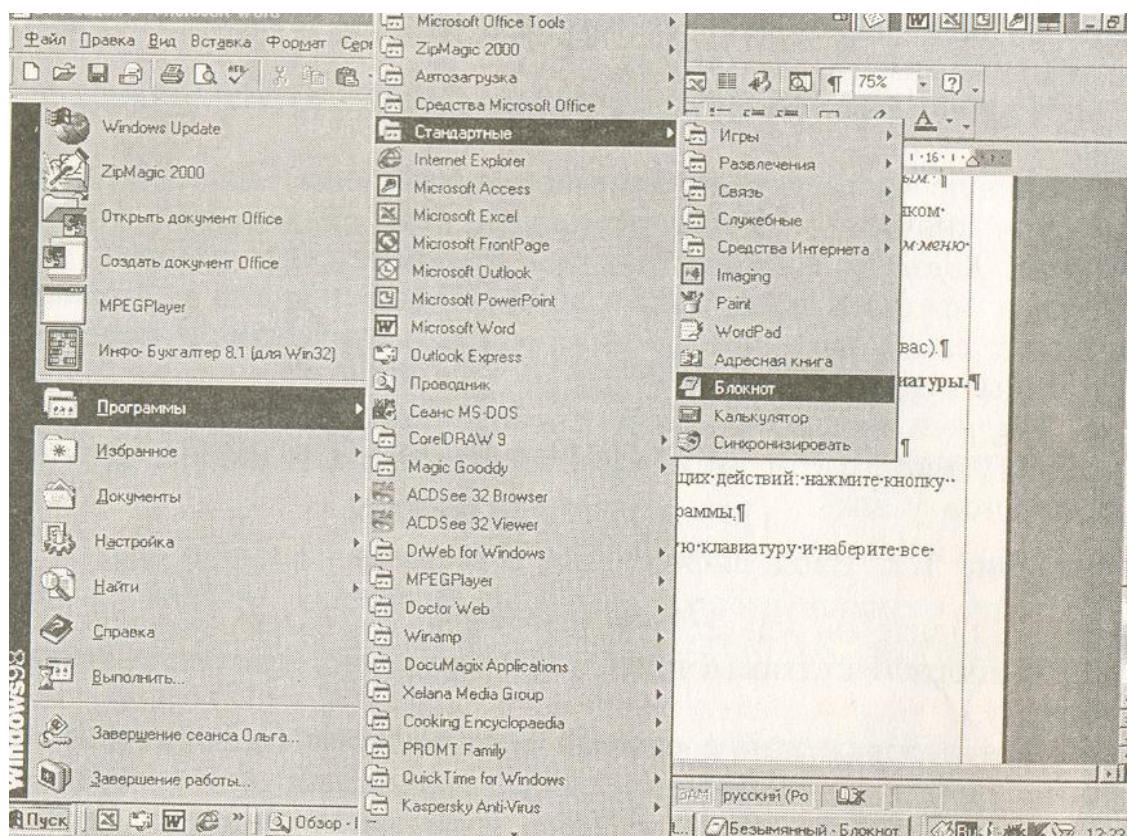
Файл Правка Вид Вставка Формат Сер

Windows Update
ZipMagic 2000
Открыть документ Office
Создать документ Office
MPEGPlayer
Инфо-Бухгалтер 8.1 (для Win32)
Программы
Избранное
Документы
Настройка
Найти
Справка
Выполнить...
Завершение сеанса Ольга...
Завершение работы...

Windows98

Пуск | Обзор

Microsoft Office Tools
ZipMagic 2000
Автозагрузка
Средства Microsoft Office
Стандартные
Internet Explorer
Microsoft Access
Microsoft Excel
Microsoft FrontPage
Microsoft Outlook
Microsoft PowerPoint
Microsoft Word
Outlook Express
Проводник
Сеанс MS-DOS
CorelDRAW 9
Magic Gooddy
ACDSee 32 Browser
ACDSee 32 Viewer
DrWeb for Windows
MPEGPlayer
Doctor Web
Winamp
DocuMagix Applications
Xelana Media Group
Cooking Encyclopaedia
PROMT Family
QuickTime for Windows
Kaspersky Anti-Virus

Игры
Развлечения
Связь
Служебные
Средства Интернета
Imaging
Paint
WordPad
Адресная книга
Блокнот
Калькулятор
Синхронизировать

75%

ком
м меню
вас).¶
иатуры.¶
¶
щих действий: нажмите кнопку
раммы.¶
ю клавиатуру и наберите все

русский (Ро
Безымянный - Блокнот
12:2